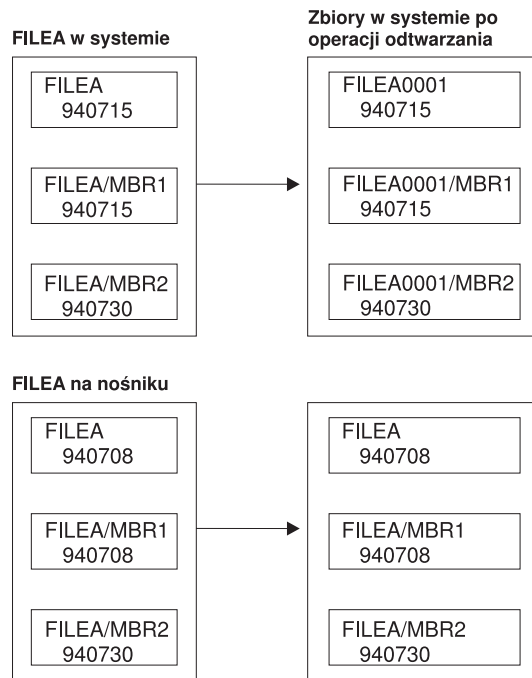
FILEA w systemie

FILEA
940715

FILEA/MBR1
940715

FILEA/MBR2
940730

Zbiory w systemie po operacji odtwarzania

FILEA0001
940715

FILEA0001/MBR1
940715

FILEA0001/MBR2
940730

FILEA na nośniku

FILEA
940708

FILEA/MBR1
940708

FILEA/MBR2
940730

FILEA
940708

FILEA/MBR1
940708

FILEA/MBR2
940730